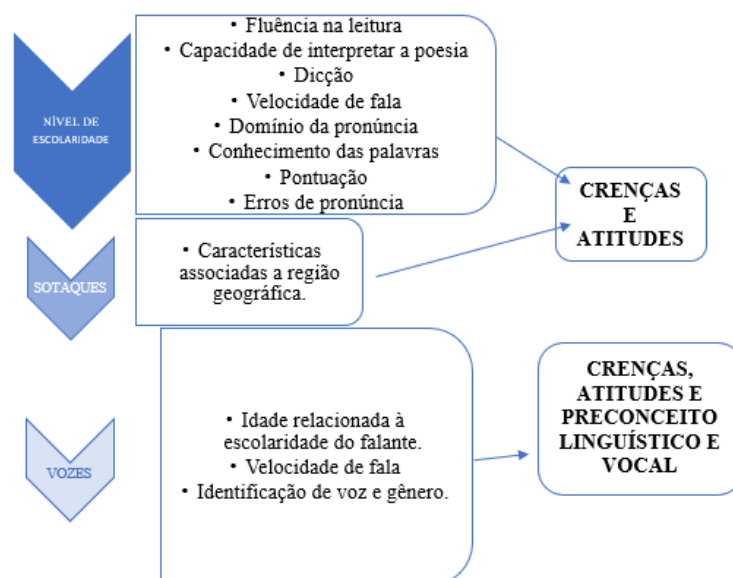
NÍVEL DE ESCOLARIDADE

• Fluência na leitura
• Capacidade de interpretar a poesia
• Dicção
• Velocidade de fala
• Domínio da pronúncia
• Conhecimento das palavras
• Pontuação
• Erros de pronúncia

CRENÇAS E ATITUDES

SOTAQUES

• Características associadas a região geográfica.

VOZES

• Idade relacionada à escolaridade do falante.
• Velocidade de fala
• Identificação de voz e gênero.

CRENÇAS, ATITUDES E PRECONCEITO LINGUÍSTICO E VOCAL